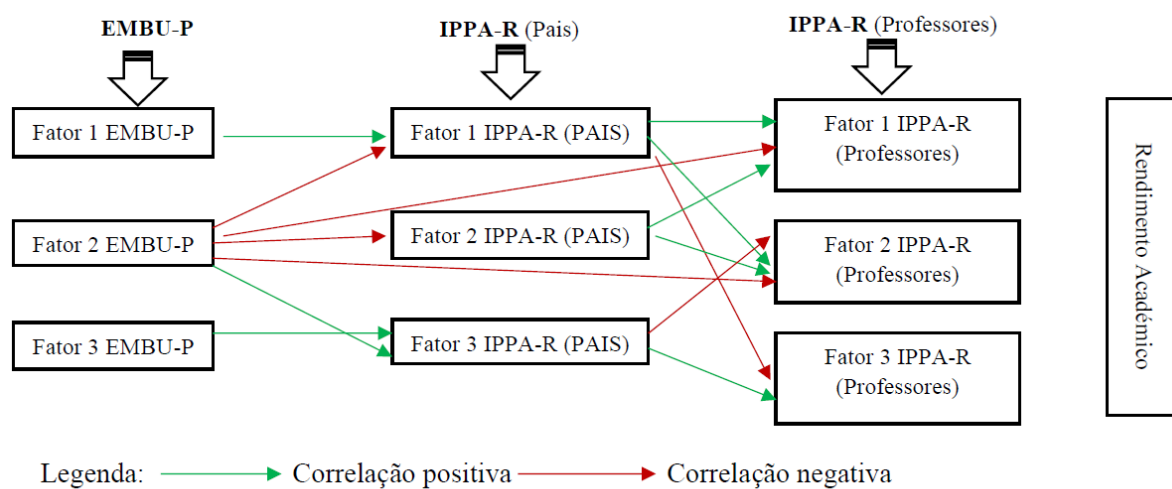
EMBU-P

IPPA-R (Pais)

IPPA-R (Professores)

Fator 1 EMBU-P

Fator 2 EMBU-P

Fator 3 EMBU-P

Fator 1 IPPA-R (PAIS)

Fator 2 IPPA-R (PAIS)

Fator 3 IPPA-R (PAIS)

Fator 1 IPPA-R (Professores)

Fator 2 IPPA-R (Professores)

Fator 3 IPPA-R (Professores)

Rendimento Acadêmico

Legenda: Correlação positiva Correlação negativa